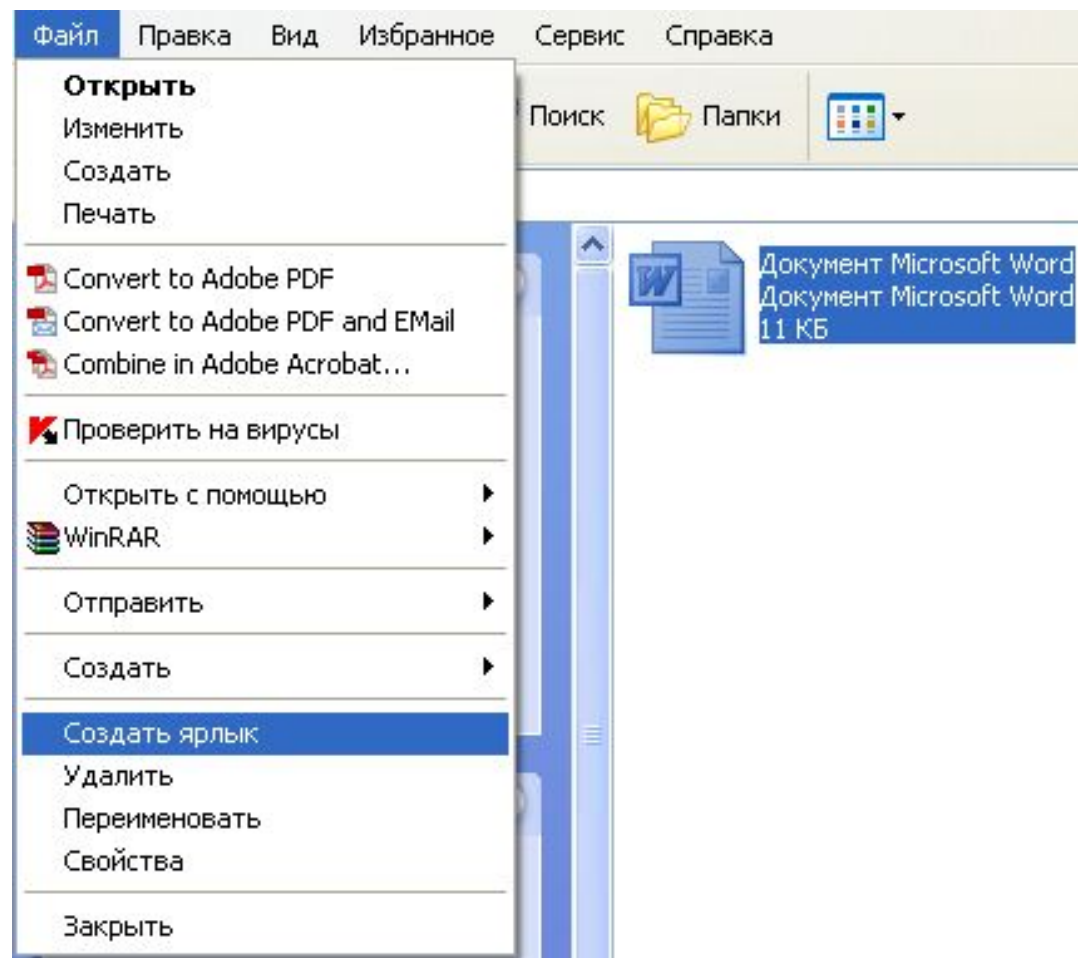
Файл Правка Вид Избранное Сервис Справка

Открыть
Изменить
Создать
Печать

Convert to Adobe PDF
Convert to Adobe PDF and EMail
Combine in Adobe Acrobat...

Проверить на вирусы

Открыть с помощью
WinRAR

Отправить

Создать

Создать ярлык
Удалить
Переименовать
Свойства

Закрыть

Поиск Папки

Документ Microsoft Word
Документ Microsoft Word
11 КБ